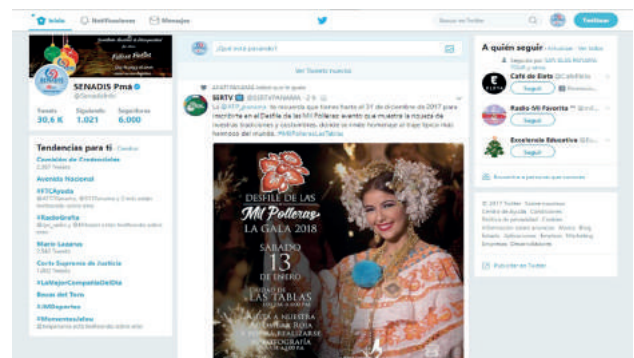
Inicio Notificaciones Mensajes

Buscar en Twitter

Twittear

SENADIS Pmá
@SenadisPma

Tweets 30,6 K
Siguiendo 1.021
Seguidores 6.000

Tendencias para ti · Cambiar

Comisión de Credenciales

Avenida Nacional

#FTCAyuda

#RadioGrafía

Mario Lazarus

Corte Suprema de Justicia

#LaMejorCompañíaDelDía

Bocas del Toro

#AMDeportes

#Momentos...

¿Qué está pasando?

Ver Tweets nuevos

SERTV @SERTVPANAMA · 29 dic.

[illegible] #MilPollerasLasTablas

DESFILE DE LAS
Mil Polleras
LA GALA 2018

SÁBADO
13
DE ENERO

LAS TABLAS

A quién seguir · Actualizar · Ver todos

Café de Eleta @CafeEleta
Seguir

Radio Mi Favorita
Seguir

Excelencia Educativa
Seguir

Encuentra a personas que conoces

© 2017 Twitter Sobre nosotros Centro de Ayuda Condiciones Política de privacidad Cookies Información sobre anuncios Marca Blog Estado Aplicaciones Empleos Marketing Empresas Desarrolladores

Publicitar en Twitter